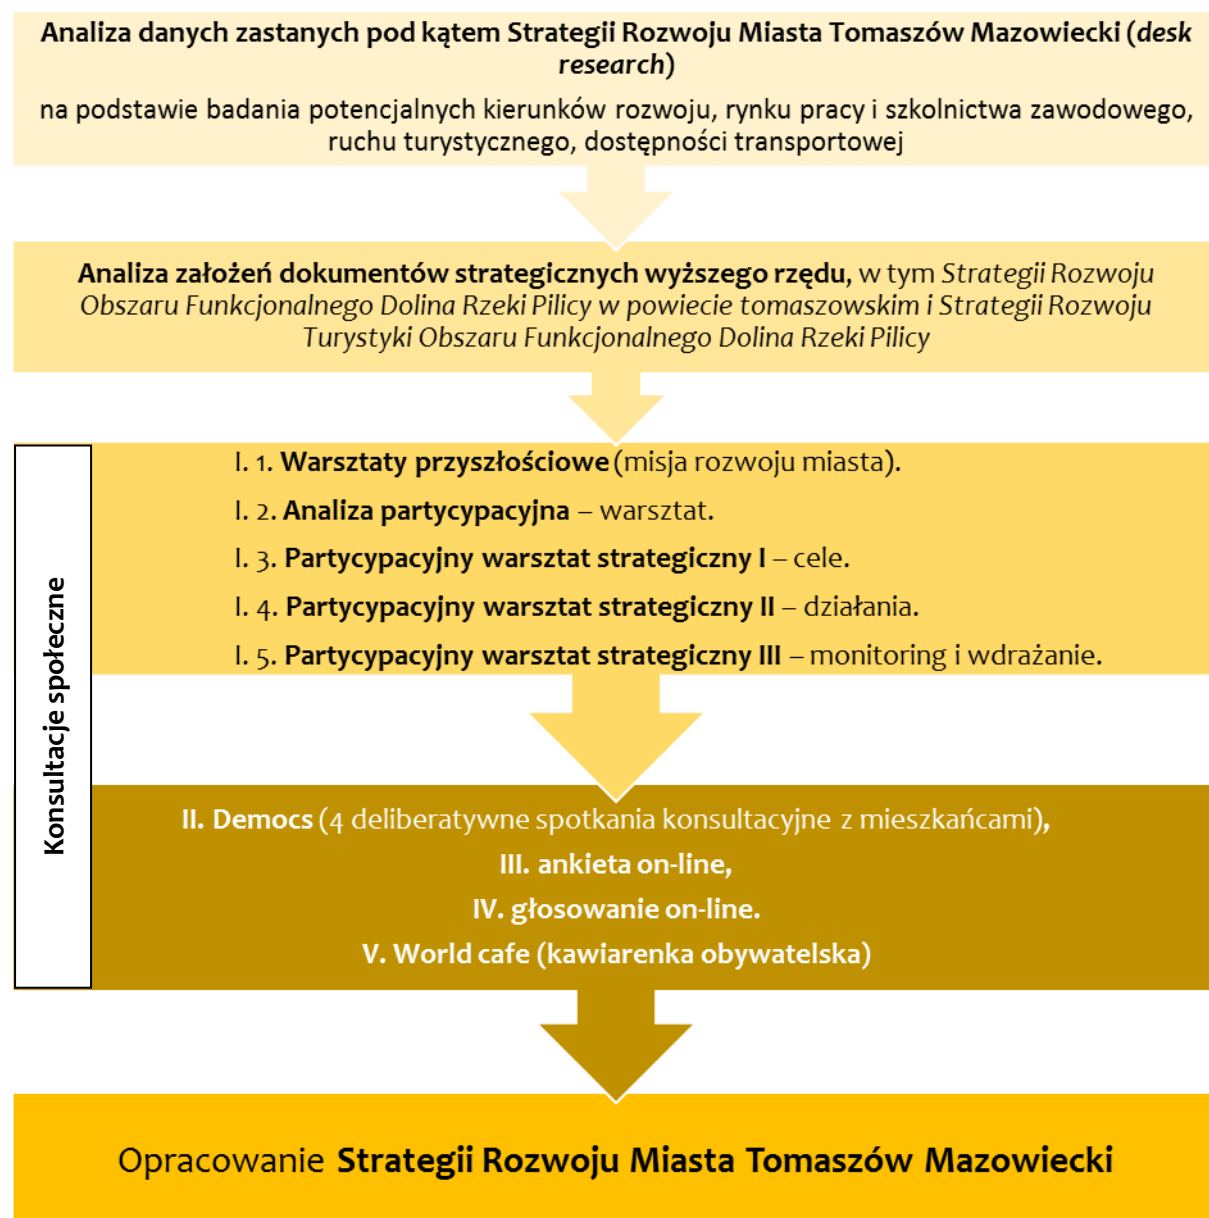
**Analiza danych zastanych pod kątem Strategii Rozwoju Miasta Tomaszów Mazowiecki (*desk research*)**

na podstawie badania potencjalnych kierunków rozwoju, rynku pracy i szkolnictwa zawodowego, ruchu turystycznego, dostępności transportowej

**Analiza założeń dokumentów strategicznych wyższego rzędu,** w tym *Strategii Rozwoju Obszaru Funkcjonalnego Dolina Rzeki Pilicy w powiecie tomaszowskim i Strategii Rozwoju Turystyki Obszaru Funkcjonalnego Dolina Rzeki Pilicy*

Konsultacje społeczne

I. 1. **Warsztaty przyszłościowe** (misja rozwoju miasta).

I. 2. **Analiza partycypacyjna** – warsztat.

I. 3. **Partycypacyjny warsztat strategiczny I** – cele.

I. 4. **Partycypacyjny warsztat strategiczny II** – działania.

I. 5. **Partycypacyjny warsztat strategiczny III** – monitoring i wdrażanie.

**II. Democs** (4 deliberatywne spotkania konsultacyjne z mieszkańcami),
**III. ankieta on-line,**
**IV. głosowanie on-line.**
**V. World cafe (kawiarenka obywatelska)**

Opracowanie **Strategii Rozwoju Miasta Tomaszów Mazowiecki**